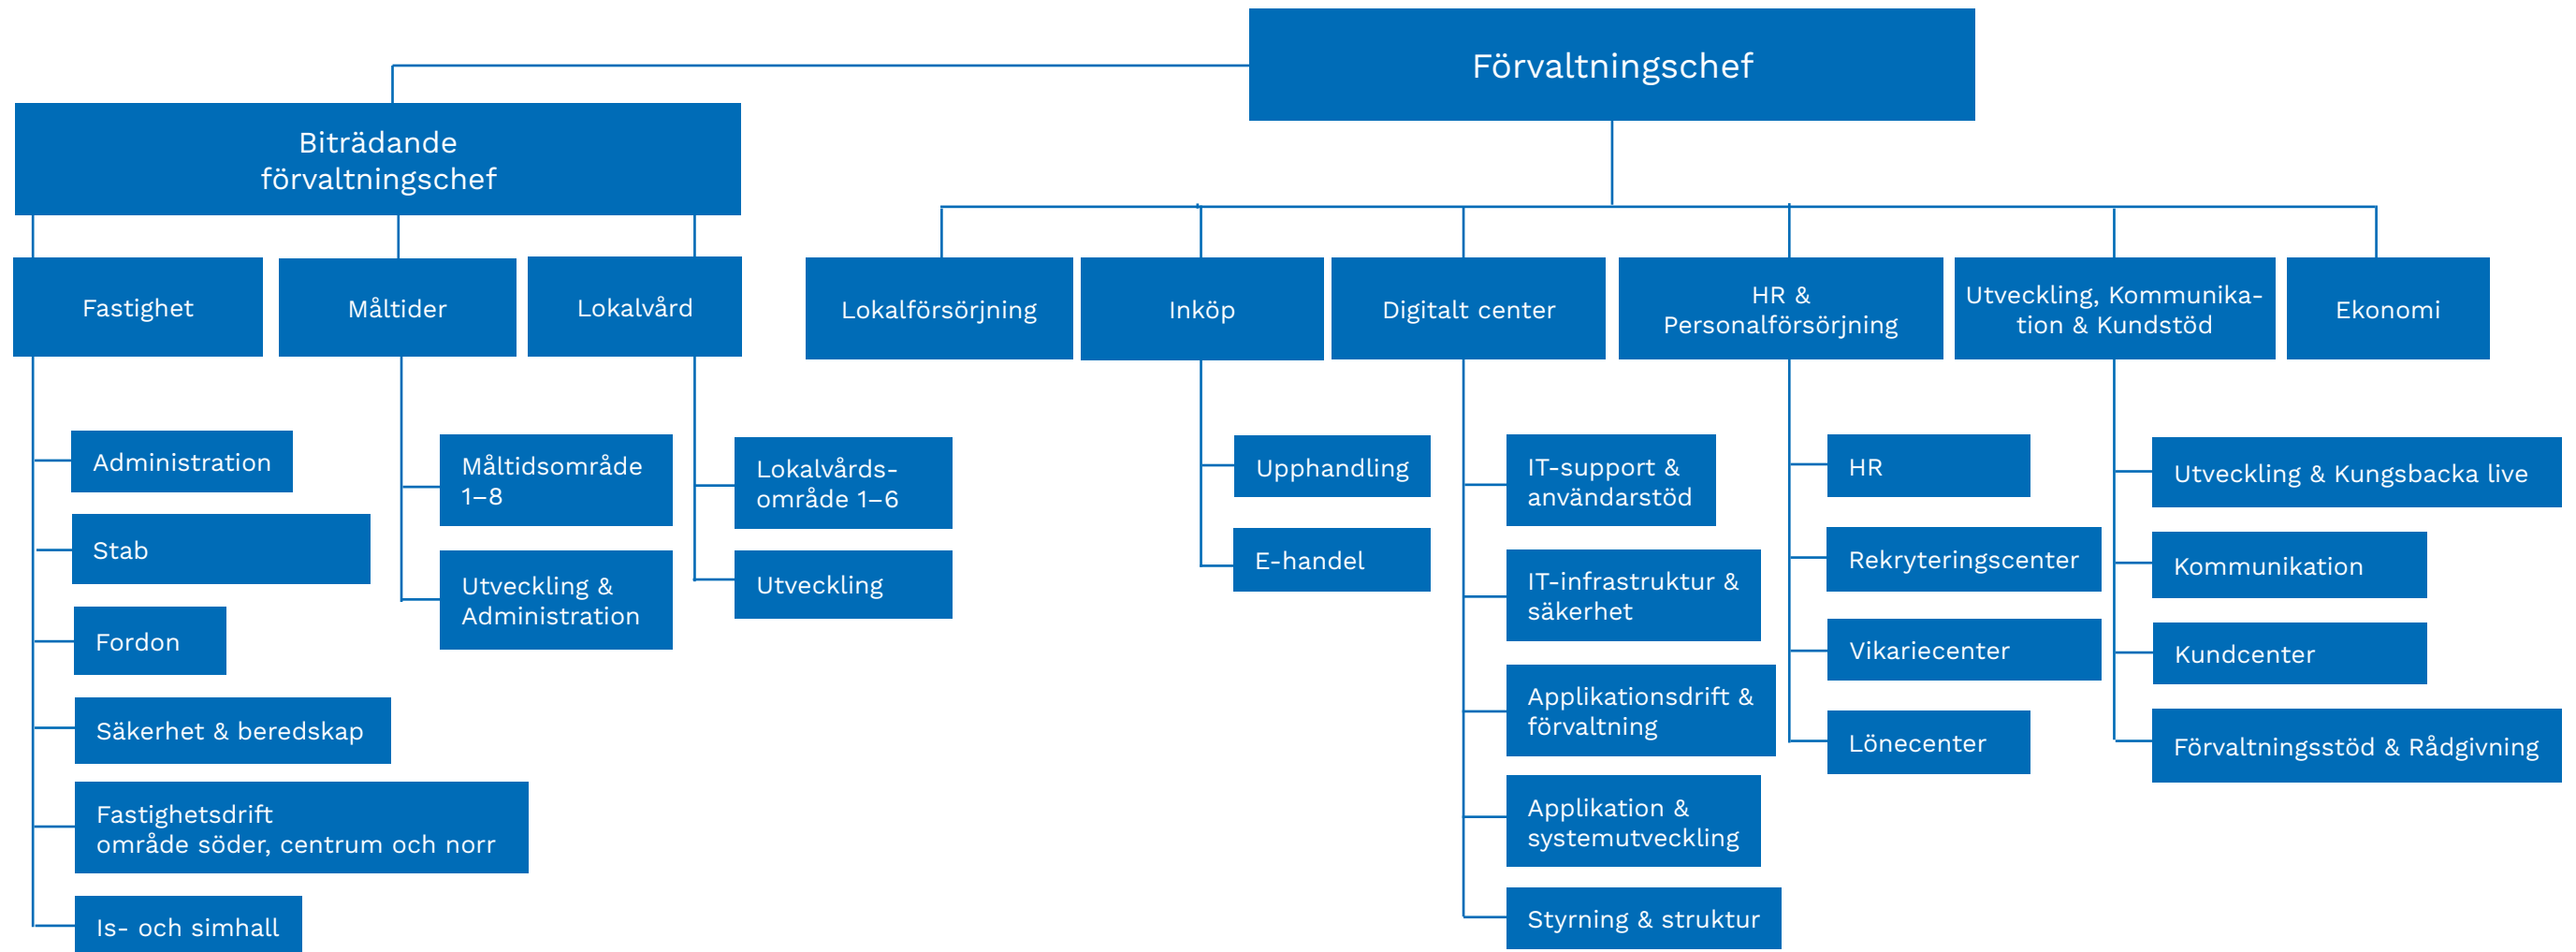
Förvaltningschef

Biträdande förvaltningschef

Fastighet

Måltider

Lokalvård

Lokalförsörjning

Inköp

Digitalt center

HR & Personalförsörjning

Utveckling, Kommunikation & Kundstöd

Ekonomi

Administration

Stab

Fordon

Säkerhet & beredskap

Fastighetsdrift område söder, centrum och norr

Is- och simhall

Måltidsområde 1–8

Utveckling & Administration

Lokalvårdsområde 1–6

Utveckling

Upphandling

E-handel

IT-support & användarstöd

IT-infrastruktur & säkerhet

Applikationsdrift & förvaltning

Applikation & systemutveckling

Styrning & struktur

HR

Rekryteringscenter

Vikariecenter

Lönecenter

Utveckling & Kungsbacka live

Kommunikation

Kundcenter

Förvaltningsstöd & Rådgivning